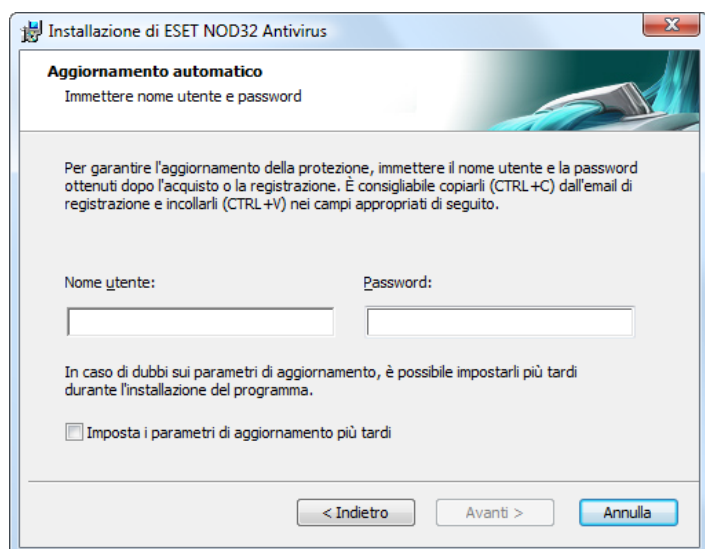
Installazione di ESET NOD32 Antivirus

Aggiornamento automatico
Immettere nome utente e password

Per garantire l'aggiornamento della protezione, immettere il nome utente e la password ottenuti dopo l'acquisto o la registrazione. È consigliabile copiarli (CTRL+C) dall'email di registrazione e incollarli (CTRL+V) nei campi appropriati di seguito.

Nome utente:

Password:

In caso di dubbi sui parametri di aggiornamento, è possibile impostarli più tardi durante l'installazione del programma.

Imposta i parametri di aggiornamento più tardi

< Indietro
Avanti >
Annulla